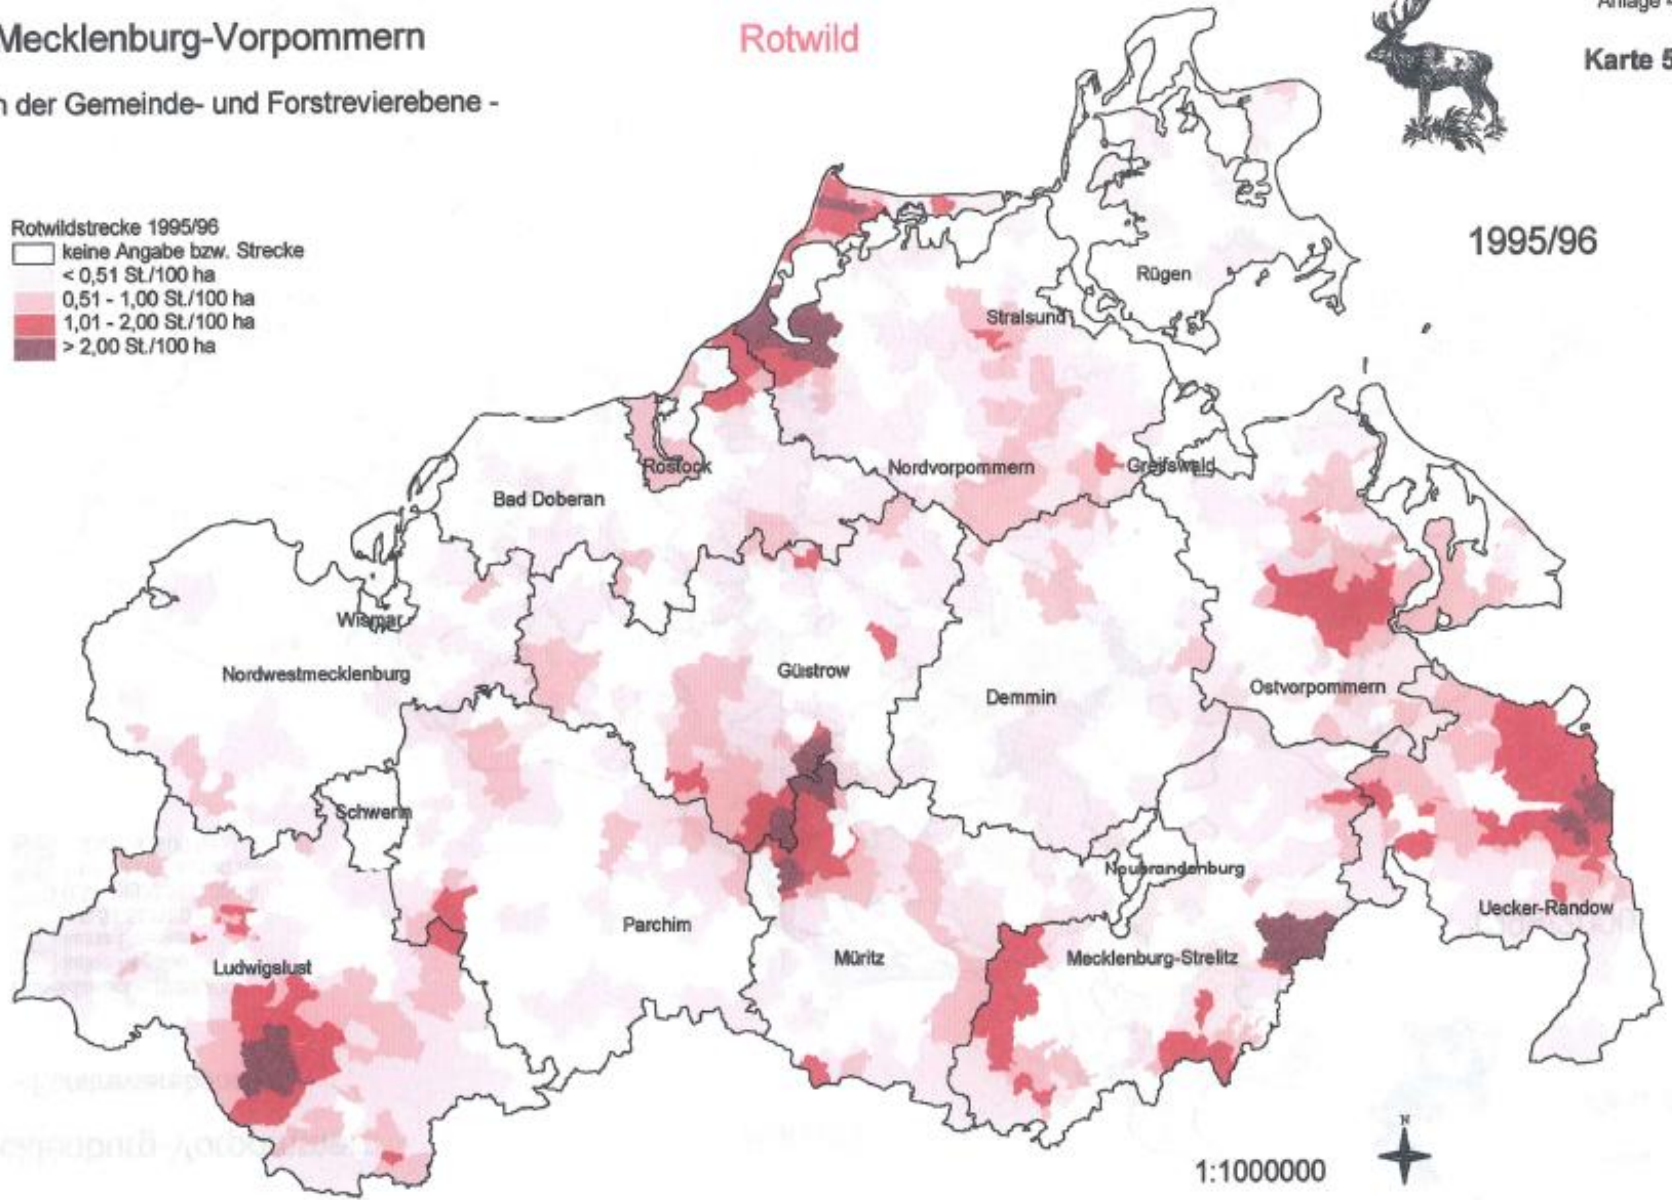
Mecklenburg-Vorpommern

Rotwild

Anlage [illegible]

Karte 5

n der Gemeinde- und Forstrevierebene -

Rotwildstrecke 1995/96
keine Angabe bzw. Strecke
< 0,51 St./100 ha
0,51 - 1,00 St./100 ha
1,01 - 2,00 St./100 ha
> 2,00 St./100 ha

1995/96

Rügen

Stralsund

Rostock

Nordvorpommern

Greifswald

Bad Doberan

Wismar

Güstrow

Nordwestmecklenburg

Demmin

Ostvorpommern

Schwerin

Neubrandenburg

Parchim

Uecker-Randow

Ludwigslust

Müritz

Mecklenburg-Strelitz

N

1:1000000